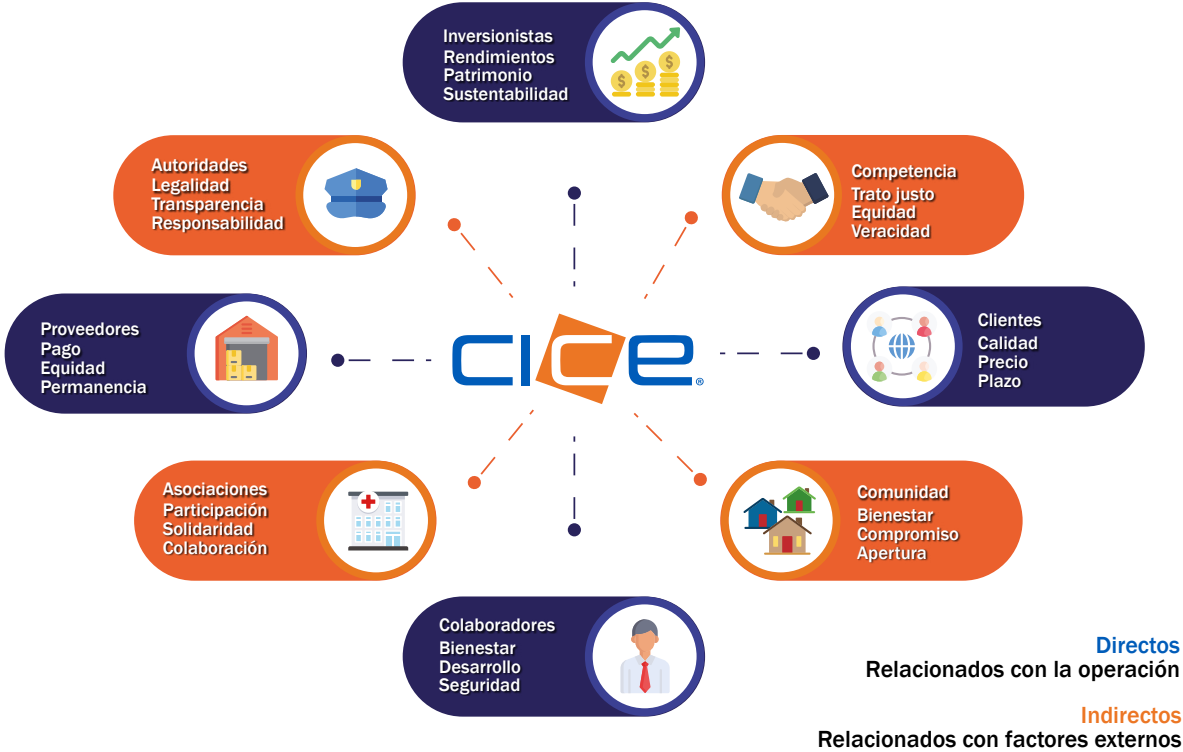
Inversionistas
Rendimientos
Patrimonio
Sustentabilidad

Autoridades
Legalidad
Transparencia
Responsabilidad

Competencia
Trato justo
Equidad
Veracidad

Proveedores
Pago
Equidad
Permanencia

CICE®

Clientes
Calidad
Precio
Plazo

Asociaciones
Participación
Solidaridad
Colaboración

Comunidad
Bienestar
Compromiso
Apertura

Colaboradores
Bienestar
Desarrollo
Seguridad

Directos
Relacionados con la operación

Indirectos
Relacionados con factores externos